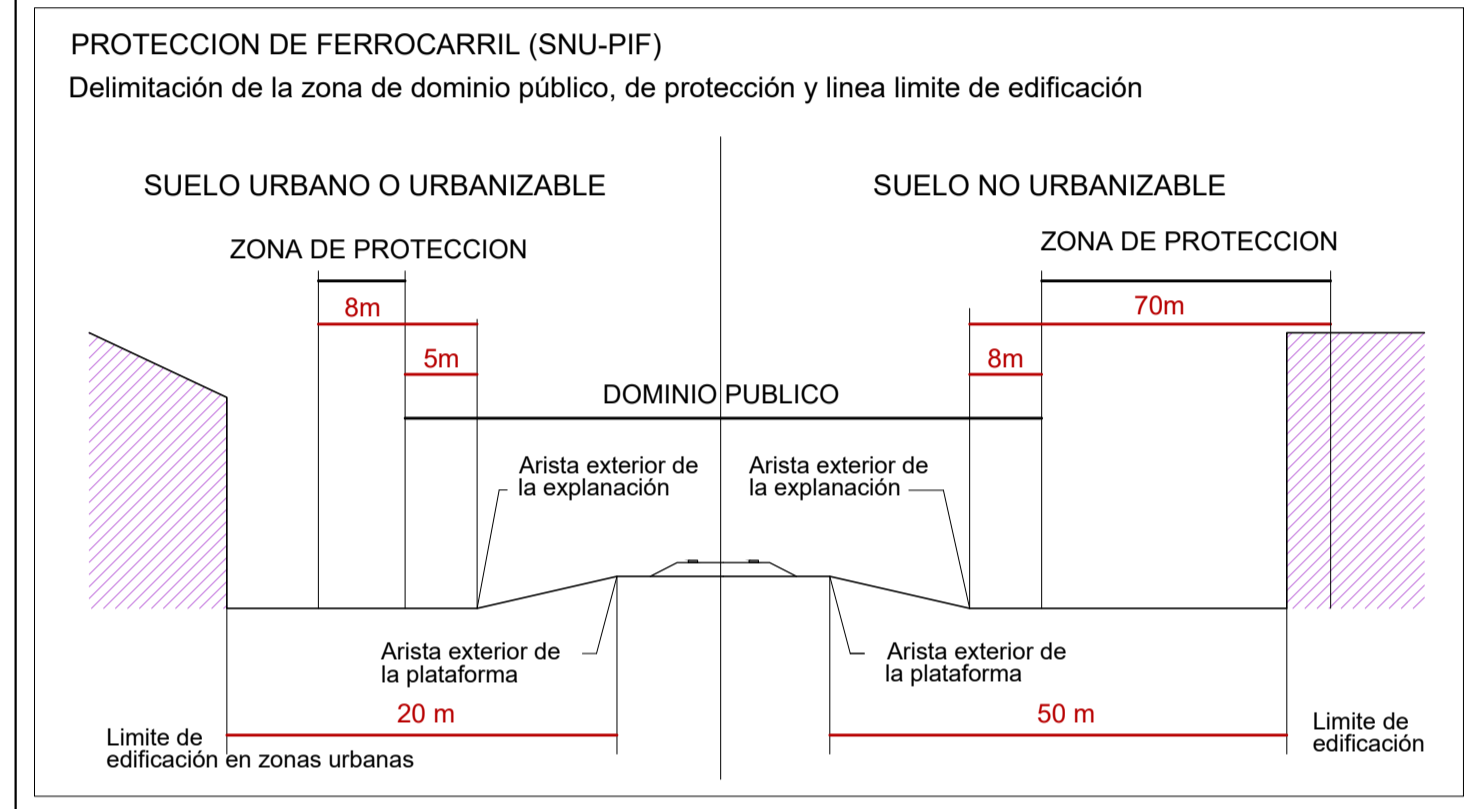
PROTECCION DE FERROCARRIL (SNU-PIF)

Delimitación de la zona de dominio público, de protección y linea limite de edificación

SUELO URBANO O URBANIZABLE

SUELO NO URBANIZABLE

ZONA DE PROTECCION

ZONA DE PROTECCION

8m

5m

70m

8m

DOMINIO PUBLICO

Arista exterior de la explanación

Arista exterior de la explanación

Arista exterior de la plataforma

Arista exterior de la plataforma

20 m

50 m

Limite de edificación en zonas urbanas

Limite de edificación